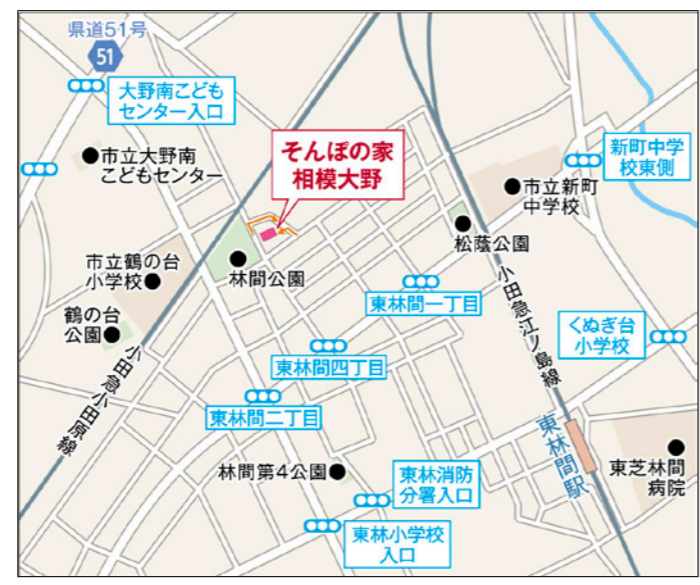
県道51号
51
大野南こども センター入口
市立大野南 こどもセンター
そんぽの家 相模大野
新町中学 校東側
市立新町 中学校
松蔭公園
市立鶴の台 小学校
林間公園
鶴の台 公園
東林間一丁目
小田急江ノ島線
くぬぎ台 小学校
小田急小田原線
東林間四丁目
東林間二丁目
東林間駅
東芝林間 病院
林間第4公園
東林消防 分署入口
東林小学校 入口